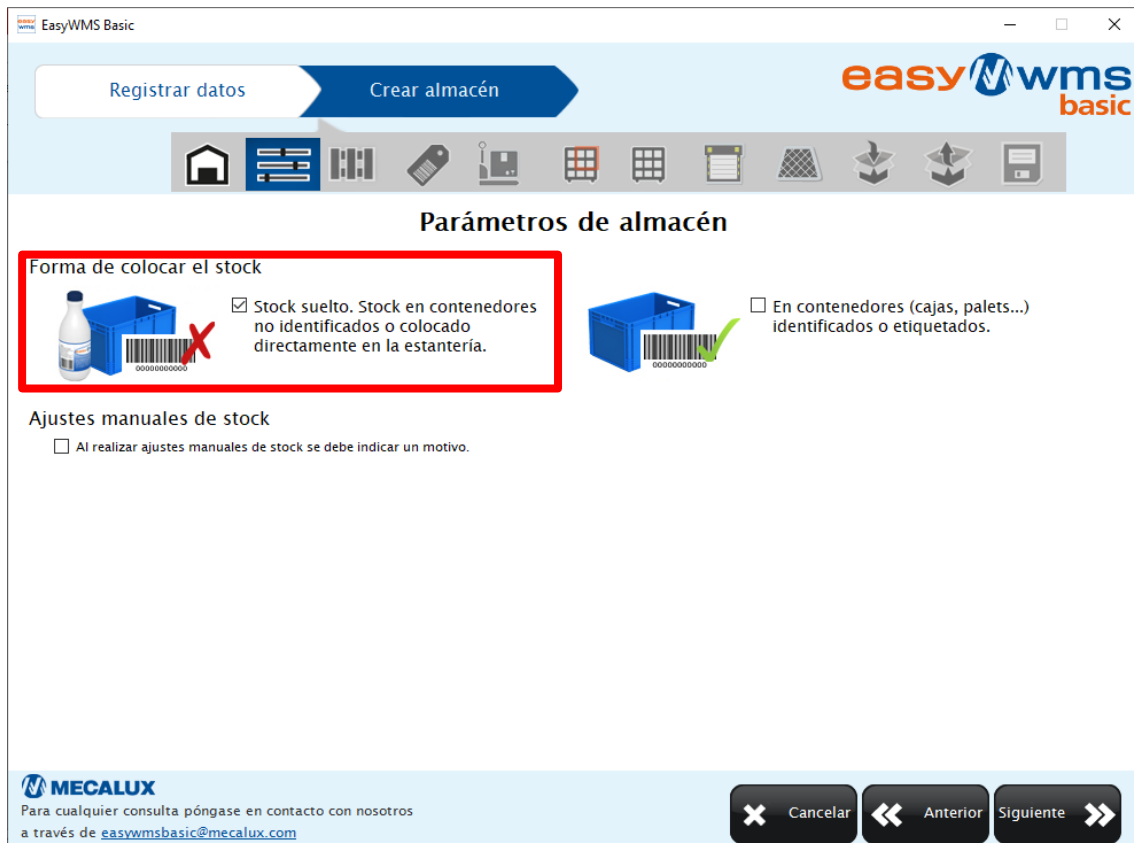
EasyWMS Basic

Registrar datos

Crear almacén

easy WMS basic

Parámetros de almacén

Forma de colocar el stock

00000000000

☑ Stock suelto. Stock en contenedores no identificados o colocado directamente en la estantería.

00000000000

☐ En contenedores (cajas, palets...) identificados o etiquetados.

Ajustes manuales de stock

☐ Al realizar ajustes manuales de stock se debe indicar un motivo.

MECALUX

Para cualquier consulta póngase en contacto con nosotros a través de easywmsbasic@mecalux.com

Cancelar

Anterior

Siguiente